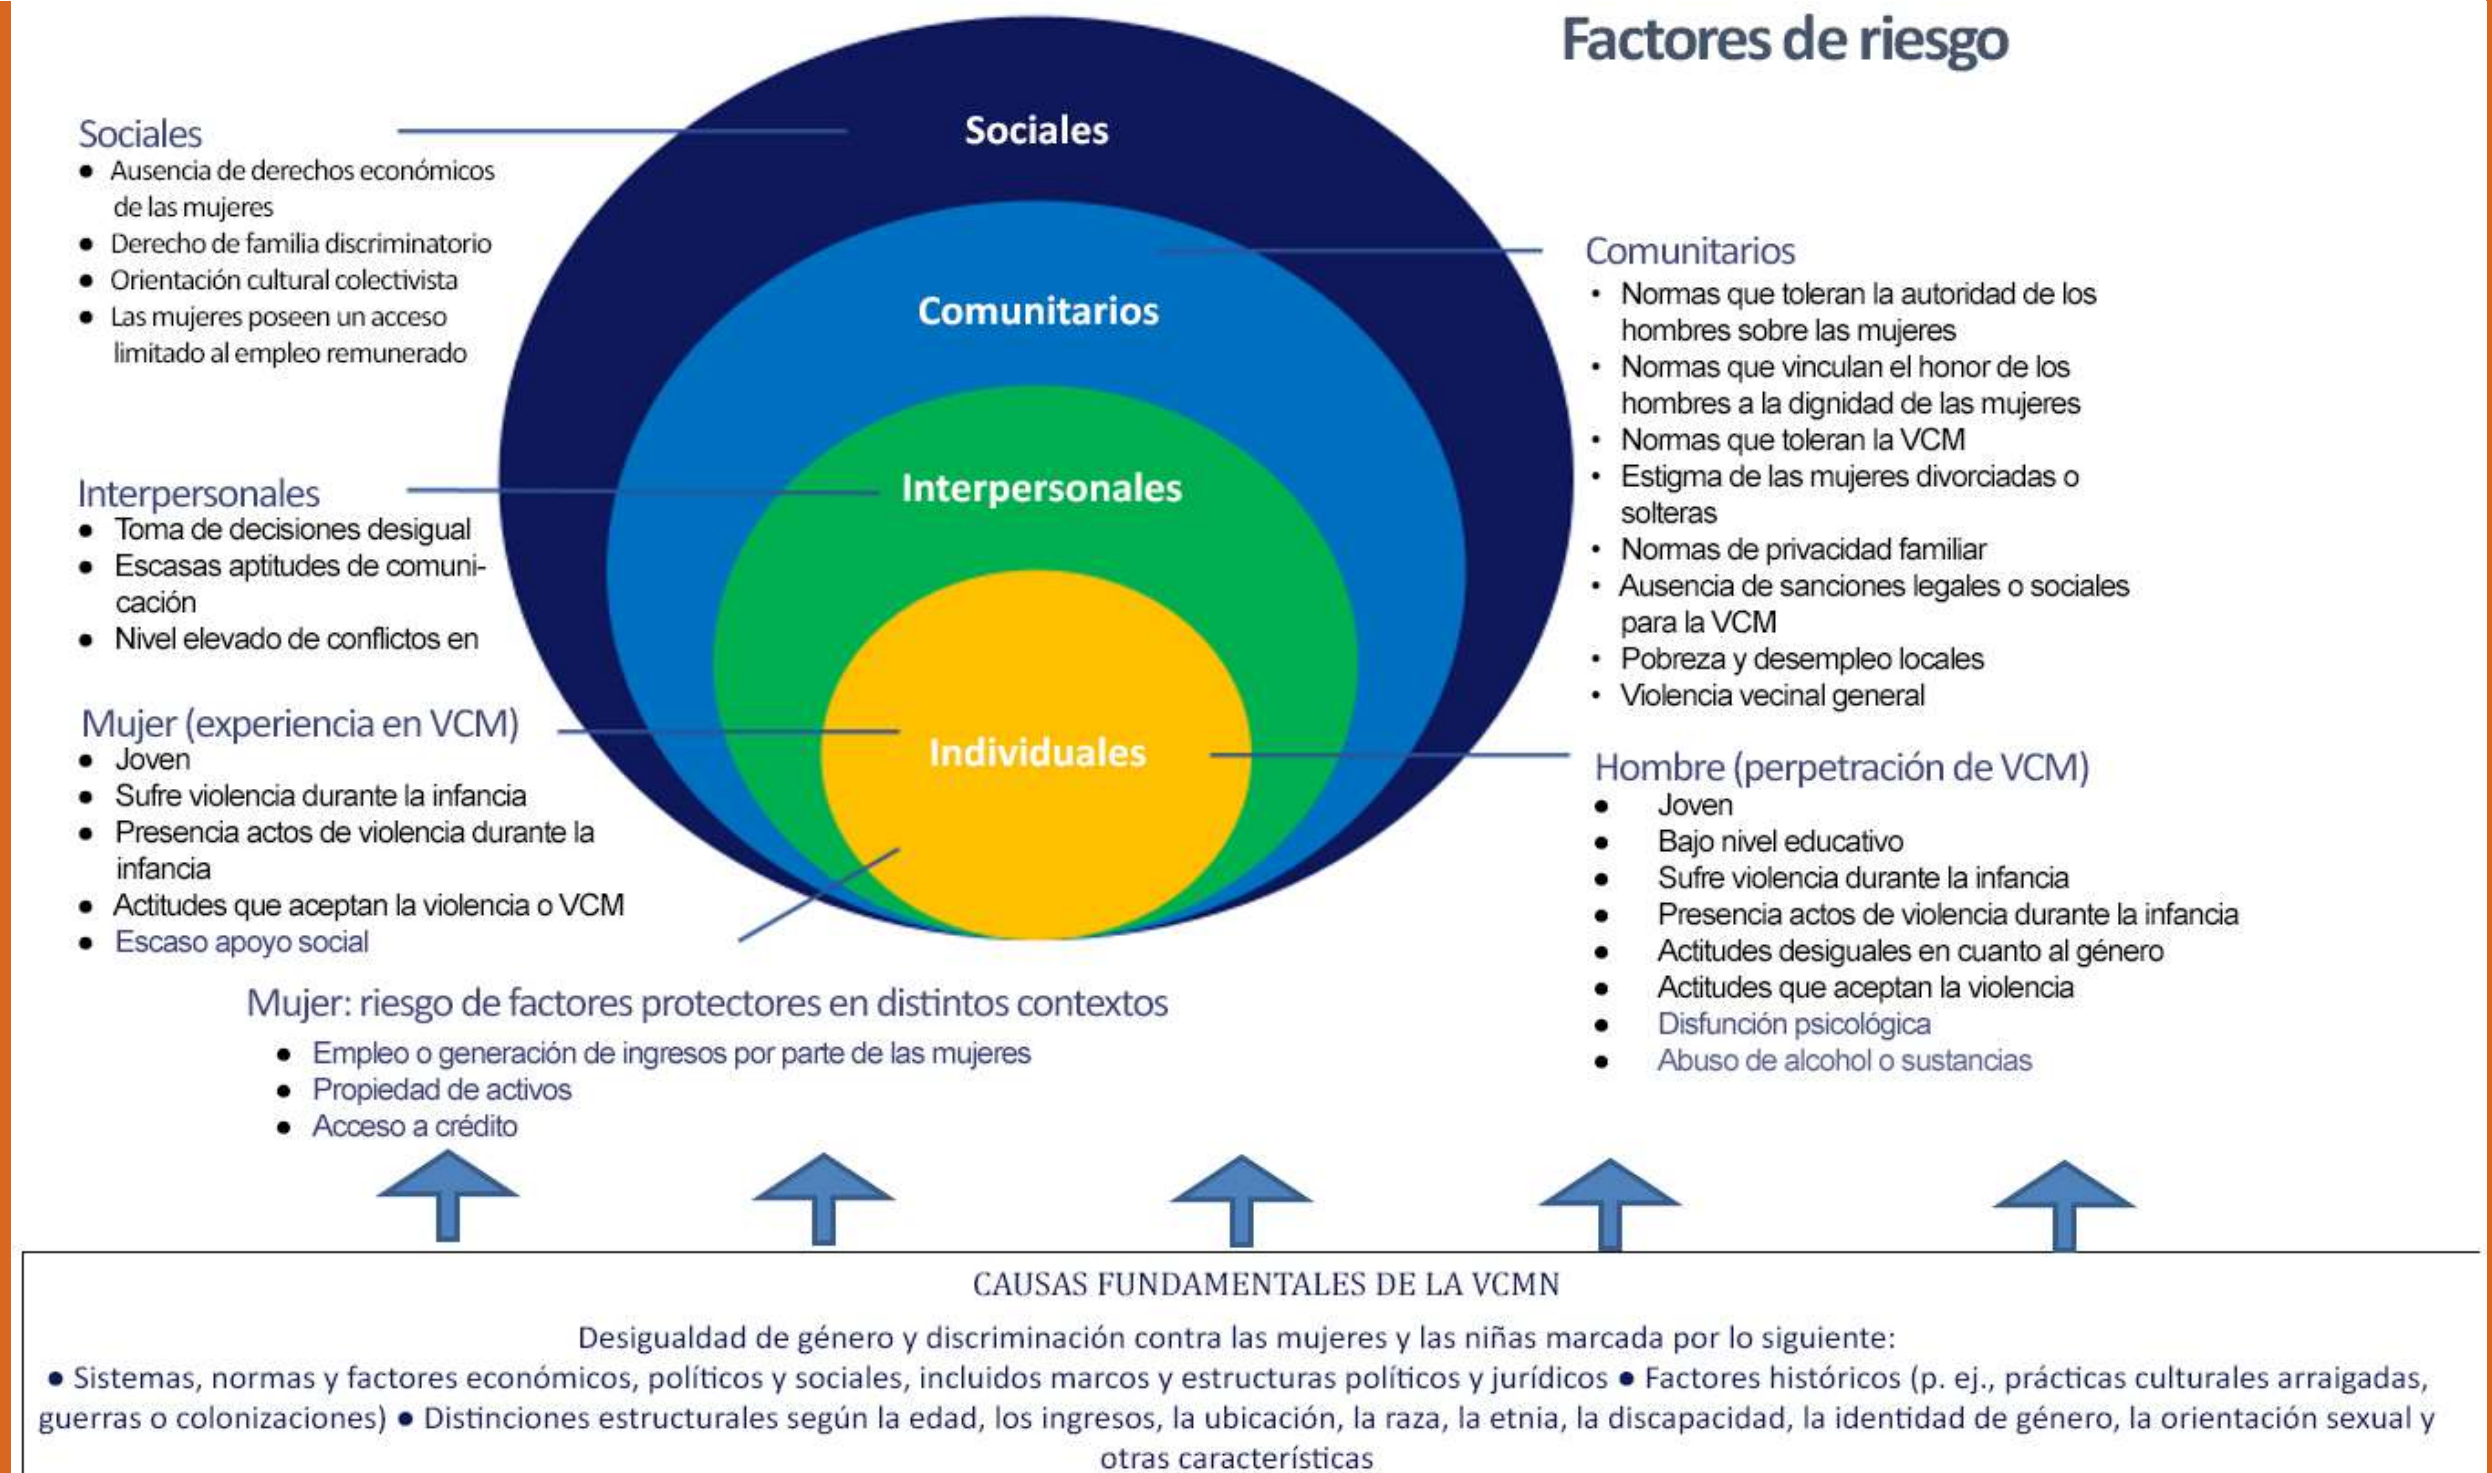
Factores de riesgo

Sociales
- Ausencia de derechos económicos de las mujeres
- Derecho de familia discriminatorio
- Orientación cultural colectivista
- Las mujeres poseen un acceso limitado al empleo remunerado

Interpersonales
- Toma de decisiones desigual
- Escasas aptitudes de comunicación
- Nivel elevado de conflictos en

Mujer (experiencia en VCM)
- Joven
- Sufre violencia durante la infancia
- Presencia actos de violencia durante la infancia
- Actitudes que aceptan la violencia o VCM
- Escaso apoyo social

Sociales

Comunitarios

Interpersonales

Individuales

Comunitarios
- Normas que toleran la autoridad de los hombres sobre las mujeres
- Normas que vinculan el honor de los hombres a la dignidad de las mujeres
- Normas que toleran la VCM
- Estigma de las mujeres divorciadas o solteras
- Normas de privacidad familiar
- Ausencia de sanciones legales o sociales para la VCM
- Pobreza y desempleo locales
- Violencia vecinal general

Hombre (perpetración de VCM)
- Joven
- Bajo nivel educativo
- Sufre violencia durante la infancia
- Presencia actos de violencia durante la infancia
- Actitudes desiguales en cuanto al género
- Actitudes que aceptan la violencia
- Disfunción psicológica
- Abuso de alcohol o sustancias

Mujer: riesgo de factores protectores en distintos contextos
- Empleo o generación de ingresos por parte de las mujeres
- Propiedad de activos
- Acceso a crédito

CAUSAS FUNDAMENTALES DE LA VCMN

Desigualdad de género y discriminación contra las mujeres y las niñas marcada por lo siguiente:
● Sistemas, normas y factores económicos, políticos y sociales, incluidos marcos y estructuras políticos y jurídicos ● Factores históricos (p. ej., prácticas culturales arraigadas, guerras o colonizaciones) ● Distinciones estructurales según la edad, los ingresos, la ubicación, la raza, la etnia, la discapacidad, la identidad de género, la orientación sexual y otras características